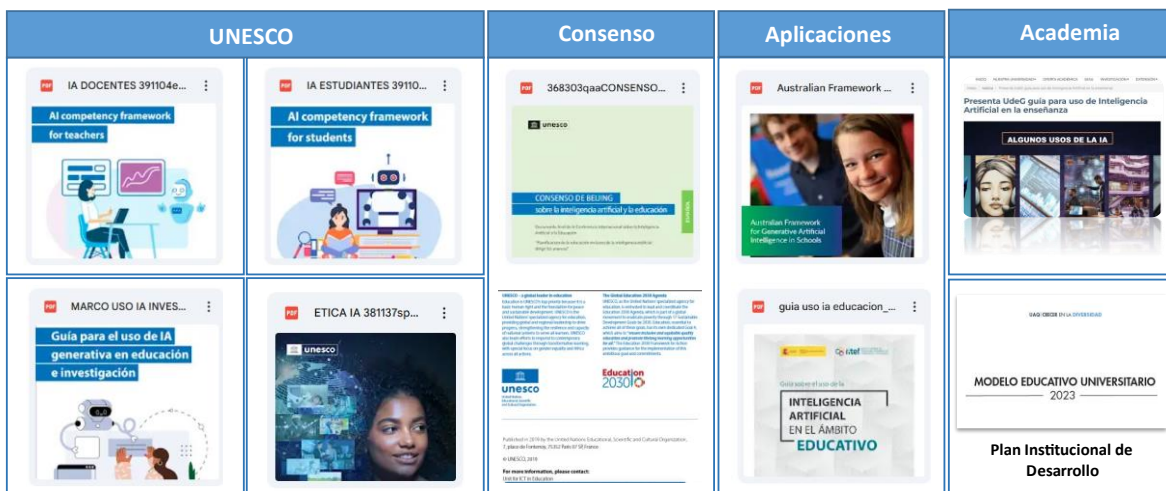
UNESCO

IA DOCENTES 391104e...

AI competency framework for teachers

IA ESTUDIANTES 39110...

AI competency framework for students

MARCO USO IA INVES...

Guía para el uso de IA generativa en educación e investigación

ETICA IA 381137sp...

unesco

Consenso

368303qaaCONSENSO...

unesco

CONSENSO DE BEIJING sobre la inteligencia artificial y la educación

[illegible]

UNESCO – a global leader in education

The Global Education 2030 Agenda

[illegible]

unesco

Education 2030

Published in 2019 by the United Nations Educational, Scientific and Cultural Organization, 7, place de Fontenoy, 75352 Paris 07 SP, France

© UNESCO, 2019

For more information, please contact:

Aplicaciones

Australian Framework ...

Australian Framework for Generative Artificial Intelligence in Schools

guia uso ia educacion_...

intef

Guía sobre el uso de la

INTELIGENCIA ARTIFICIAL EN EL ÁMBITO EDUCATIVO

Academia

Presenta UdeG guía para uso de Inteligencia Artificial en la enseñanza

ALGUNOS USOS DE LA IA

UdeG CRECER EN LA DIVERSIDAD

MODELO EDUCATIVO UNIVERSITARIO

2023

Plan Institucional de Desarrollo